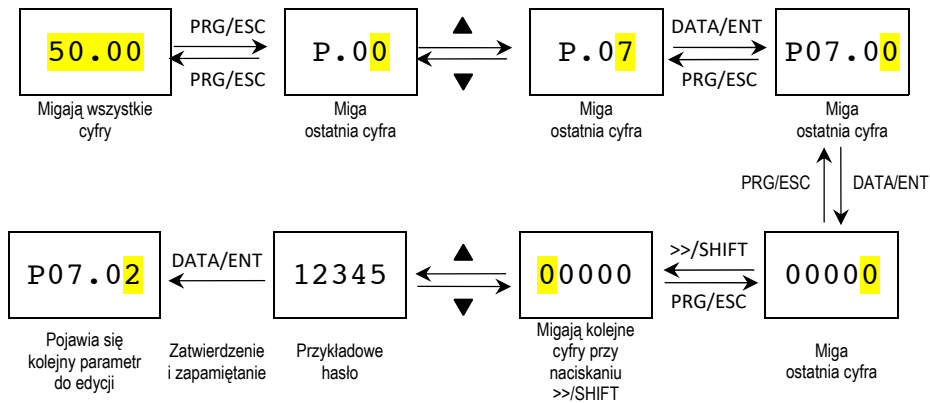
50.00

PRG/ESC

PRG/ESC

Migają wszystkie cyfry

P.00

Miga ostatnia cyfra

▲

▼

P.07

Miga ostatnia cyfra

DATA/ENT

PRG/ESC

P07.00

Miga ostatnia cyfra

PRG/ESC

DATA/ENT

P07.02

Pojawia się kolejny parametr do edycji

DATA/ENT

Zatwierdzenie i zapamiętanie

12345

Przykładowe hasło

▲

▼

00000

Migają kolejne cyfry przy naciskaniu >>/SHIFT

>>/SHIFT

PRG/ESC

00000

Miga ostatnia cyfra